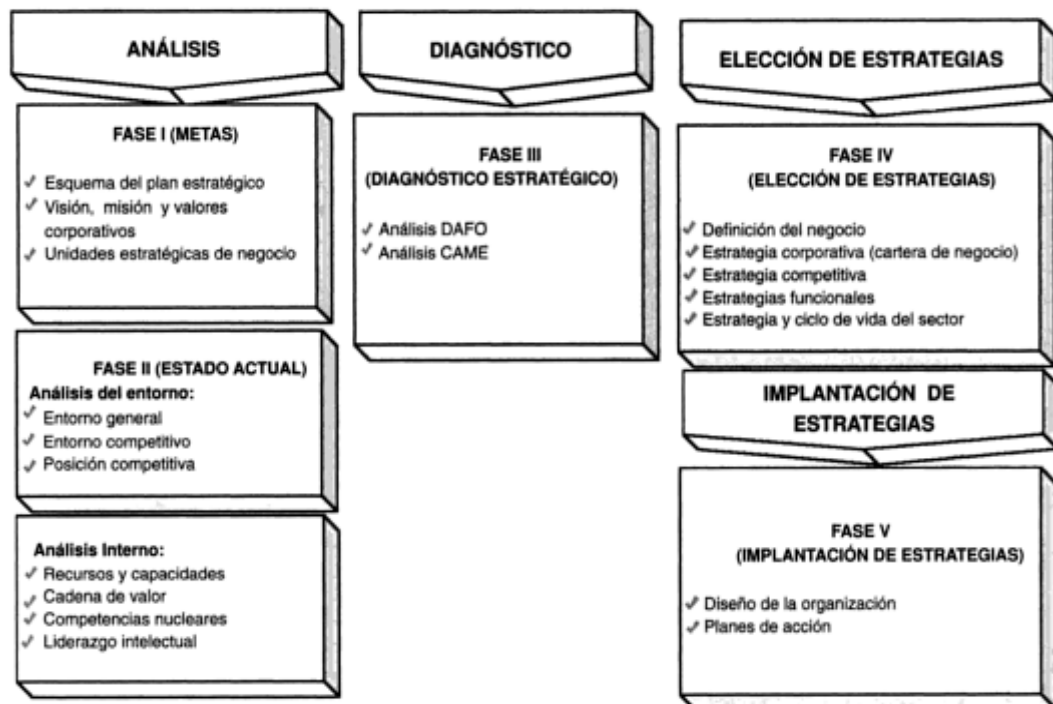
ANÁLISIS

FASE I (METAS)

✓ Esquema del plan estratégico
✓ Visión, misión y valores corporativos
✓ Unidades estratégicas de negocio

FASE II (ESTADO ACTUAL)

Análisis del entorno:
✓ Entorno general
✓ Entorno competitivo
✓ Posición competitiva

Análisis Interno:
✓ Recursos y capacidades
✓ Cadena de valor
✓ Competencias nucleares
✓ Liderazgo intelectual

DIAGNÓSTICO

FASE III
(DIAGNÓSTICO ESTRATÉGICO)

✓ Análisis DAFO
✓ Análisis CAME

ELECCIÓN DE ESTRATEGIAS

FASE IV
(ELECCIÓN DE ESTRATEGIAS)

✓ Definición del negocio
✓ Estrategia corporativa (cartera de negocio)
✓ Estrategia competitiva
✓ Estrategias funcionales
✓ Estrategia y ciclo de vida del sector

IMPLANTACIÓN DE ESTRATEGIAS

FASE V
(IMPLANTACIÓN DE ESTRATEGIAS)

✓ Diseño de la organización
✓ Planes de acción